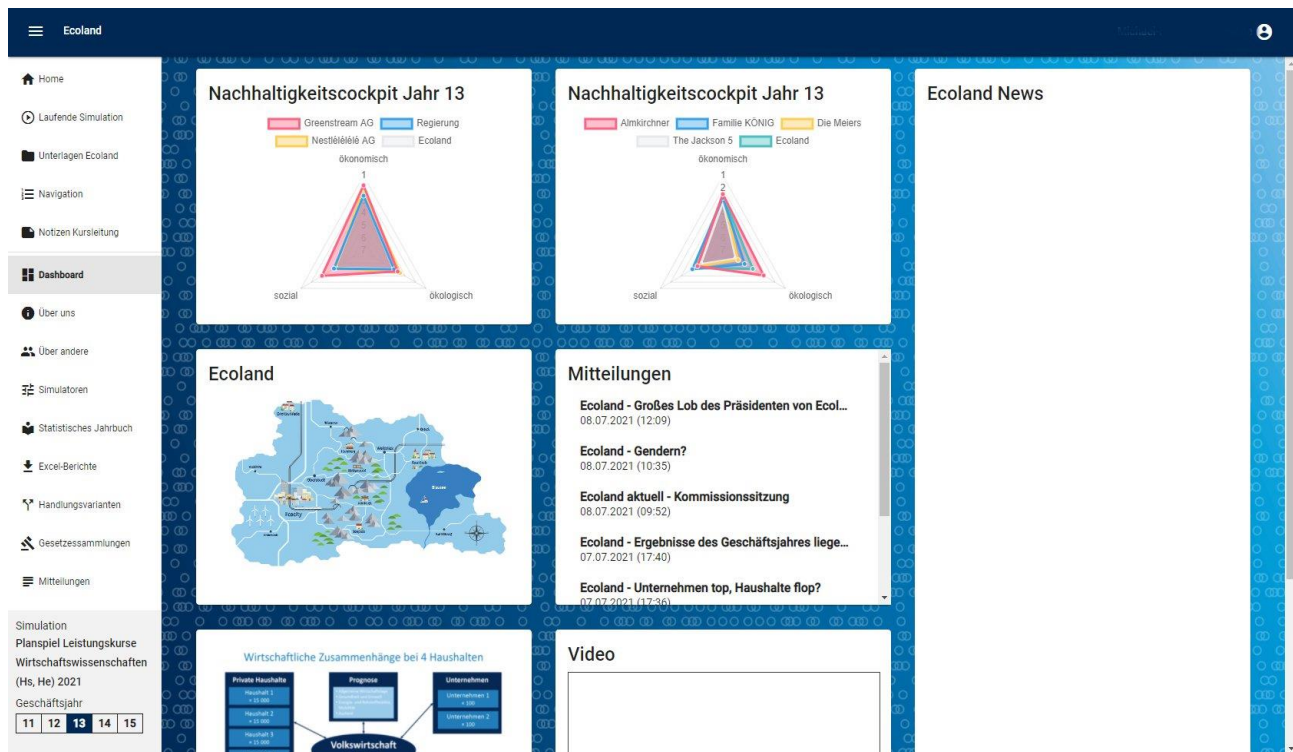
Ecoland

Home
Laufende Simulation
Unterlagen Ecoland
Navigation
Notizen Kursleitung
Dashboard
Über uns
Über andere
Simulatoren
Statistisches Jahrbuch
Excel-Berichte
Handlungsvarianten
Gesetzessammlungen
Mitteilungen

Simulation
Planspiel Leistungskurse Wirtschaftswissenschaften (Hs, He) 2021
Geschäftsjahr
11 12 13 14 15

Nachhaltigkeitscockpit Jahr 13
Greenstream AG Regierung Nestlélélélé AG Ecoland
ökonomisch
1
sozial ökologisch

Nachhaltigkeitscockpit Jahr 13
Almkirchner Familie KÖNIG Die Meiers The Jackson 5 Ecoland
ökonomisch
1
2
sozial ökologisch

Ecoland News

Ecoland

Mitteilungen
Ecoland - Großes Lob des Präsidenten von Ecol...
08.07.2021 (12:09)
Ecoland - Gendern?
08.07.2021 (10:35)
Ecoland aktuell - Kommissionssitzung
08.07.2021 (09:52)
Ecoland - Ergebnisse des Geschäftsjahres liege...
07.07.2021 (17:40)
Ecoland - Unternehmen top, Haushalte flop?
07.07.2021 (17:36)

Wirtschaftliche Zusammenhänge bei 4 Haushalten
Private Haushalte
Haushalt 1
Haushalt 2
Haushalt 3
Prognose
Unternehmen
Unternehmen 1
Unternehmen 2
Volkswirtschaft

Video